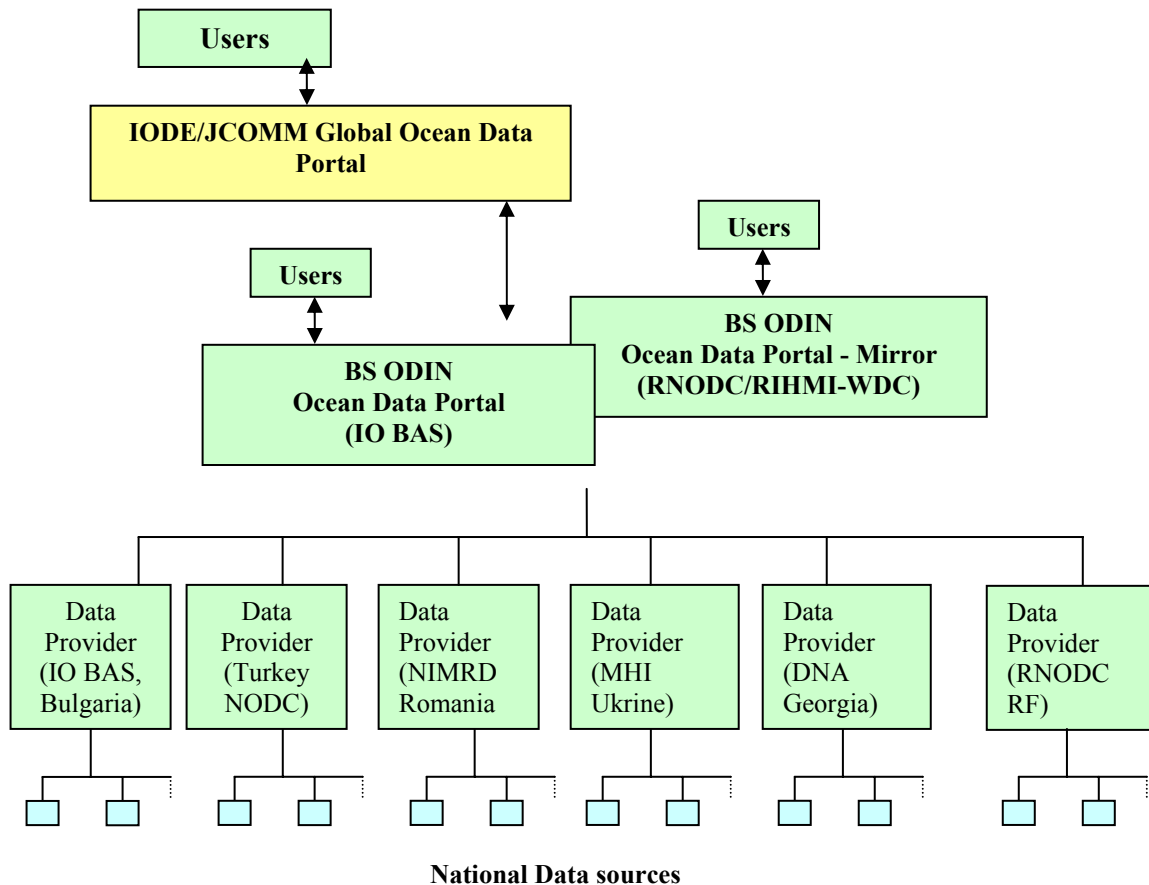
Users

IODE/JCOMM Global Ocean Data Portal

Users

Users

BS ODIN
Ocean Data Portal - Mirror
(RNODC/RIHMI-WDC)

BS ODIN
Ocean Data Portal
(IO BAS)

Data Provider (IO BAS, Bulgaria)

Data Provider (Turkey NODC)

Data Provider (NIMRD Romania

Data Provider (MHI Ukrine)

Data Provider (DNA Georgia)

Data Provider (RNODC RF)

National Data sources